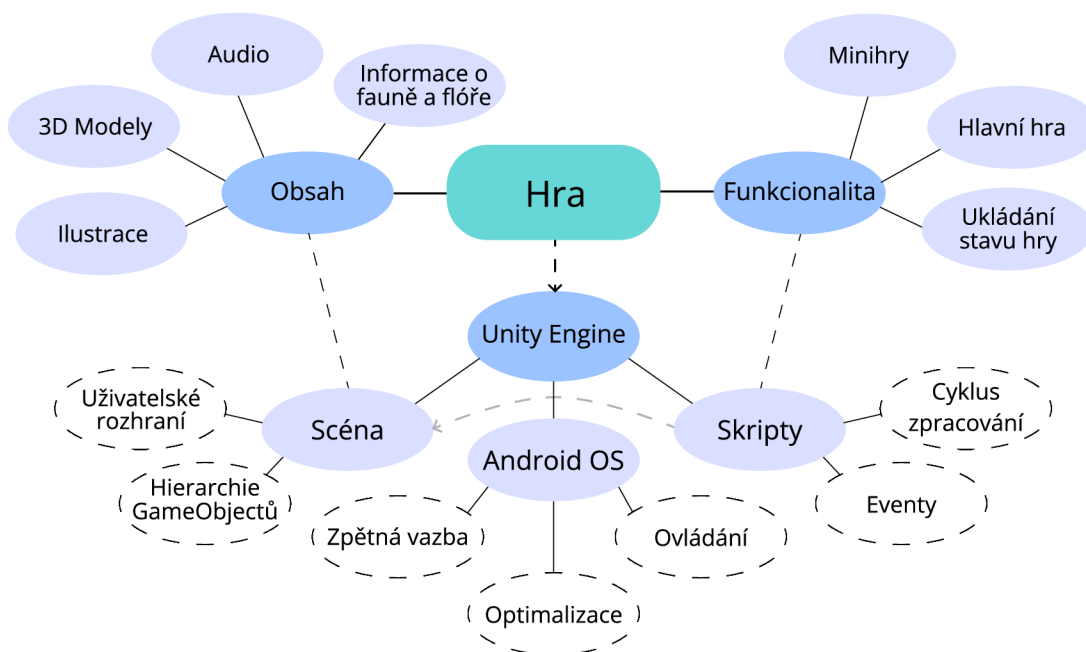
Audio

Informace o fauně a flóře

3D Modely

Obsah

Ilustrace

Hra

Minihry

Hlavní hra

Funkcionalita

Ukládání stavu hry

Unity Engine

Uživatelské rozhraní

Scéna

Hierarchie GameObjectů

Android OS

Skripty

Cyklus zpracování

Eventy

Zpětná vazba

Ovládání

Optimalizace